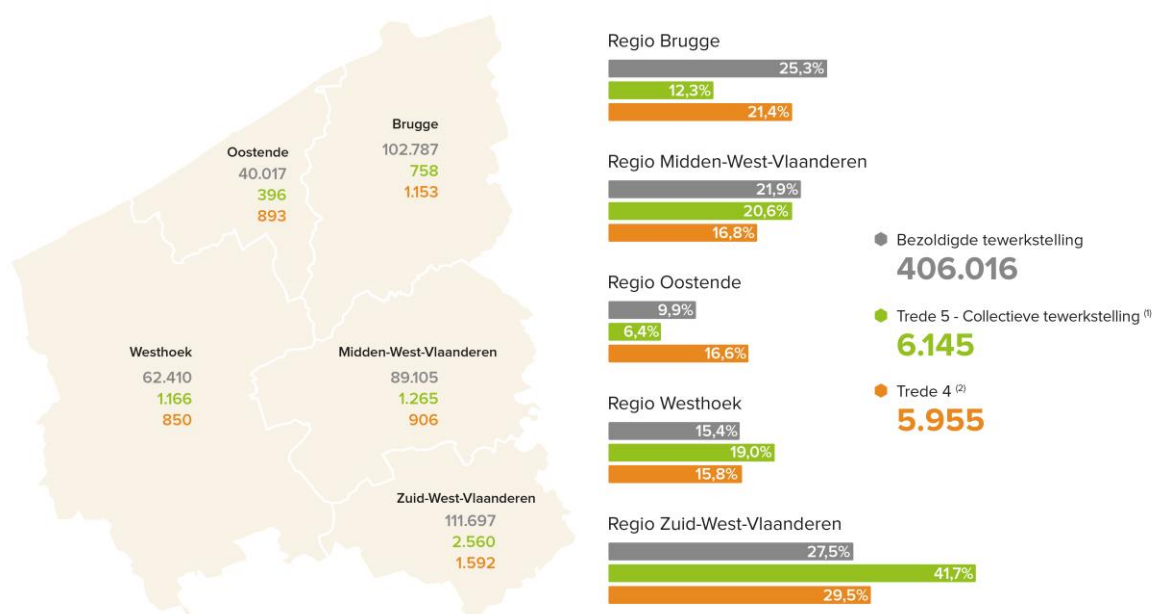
Oostende
40.017
396
893

Brugge
102.787
758
1.153

Westhoek
62.410
1.166
850

Midden-West-Vlaanderen
89.105
1.265
906

Zuid-West-Vlaanderen
111.697
2.560
1.592

Regio Brugge
25,3%
12,3%
21,4%

Regio Midden-West-Vlaanderen
21,9%
20,6%
16,8%

Regio Oostende
9,9%
6,4%
16,6%

Regio Westhoek
15,4%
19,0%
15,8%

Regio Zuid-West-Vlaanderen
27,5%
41,7%
29,5%

Bezoldigde tewerkstelling
406.016

Trede 5 - Collectieve tewerkstelling $^{(1)}$
6.145

Trede 4 $^{(2)}$
5.955